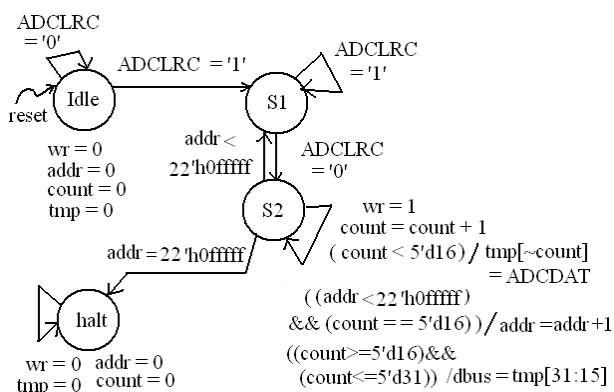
ADCLRC
= '0'

ADCLRC = '1'

ADCLRC
= '1'

reset

Idle

S1

wr = 0
addr = 0
count = 0
tmp = 0

addr <
22'h0fffff

ADCLRC
= '0'

S2

wr = 1
count = count + 1
( count < 5'd16) / tmp[~count]
= ADCDAT

addr = 22'h0fffff

((addr < 22'h0fffff)
&& (count = = 5'd16)) / addr = addr + 1

halt

((count>=5'd16)&&
(count<=5'd31)) /dbus = tmp[31:15]

wr = 0 addr = 0
tmp = 0 count = 0